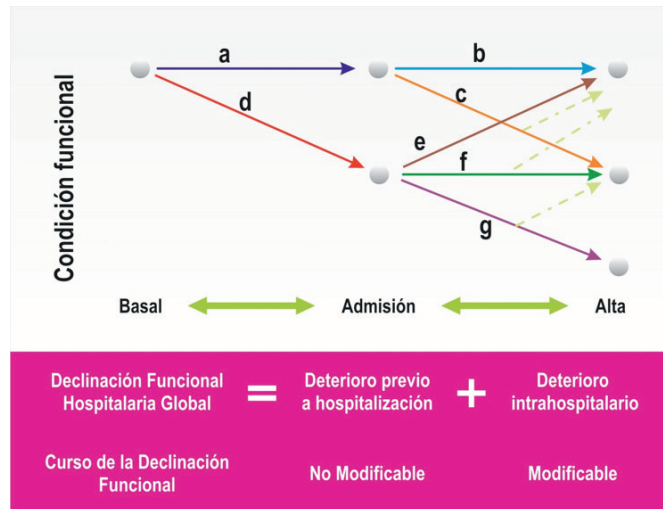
Condición funcional

a

b

c

d

e

f

g

Basal

Admisión

Alta

Declinación Funcional Hospitalaria Global = Deterioro previo a hospitalización + Deterioro intrahospitalario

Curso de la Declinación Funcional

No Modificable

Modificable